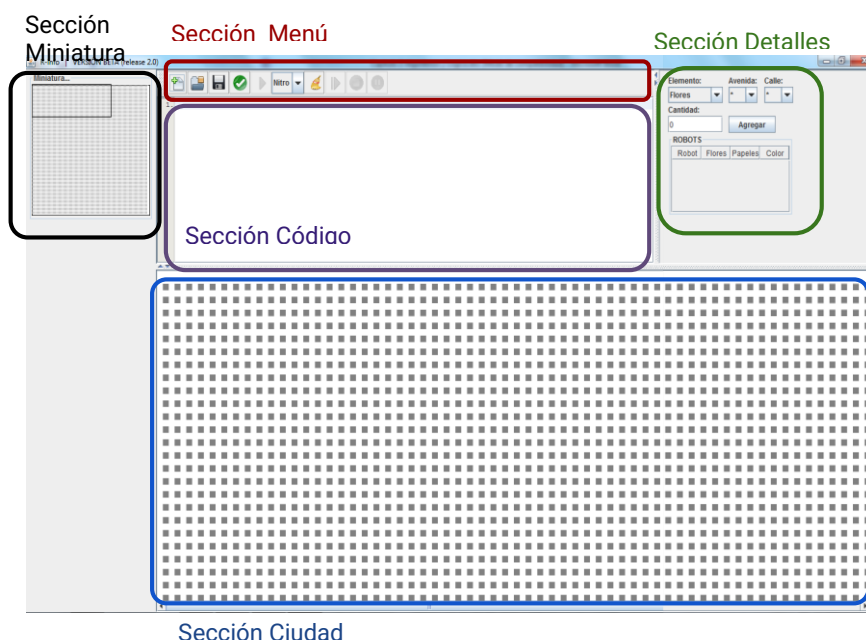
Sección Miniatura

Sección Menú

Sección Detalles

R-Info VERSION BETA (release 2.0)

Miniatura...

Nitro

Elemento:
Avenida:
Calle:
Flores
Cantidad:
0
Agregar
ROBOTS

| Robot | Flores | Papeles | Color |
|---|---|---|---|

Sección Código

Sección Ciudad